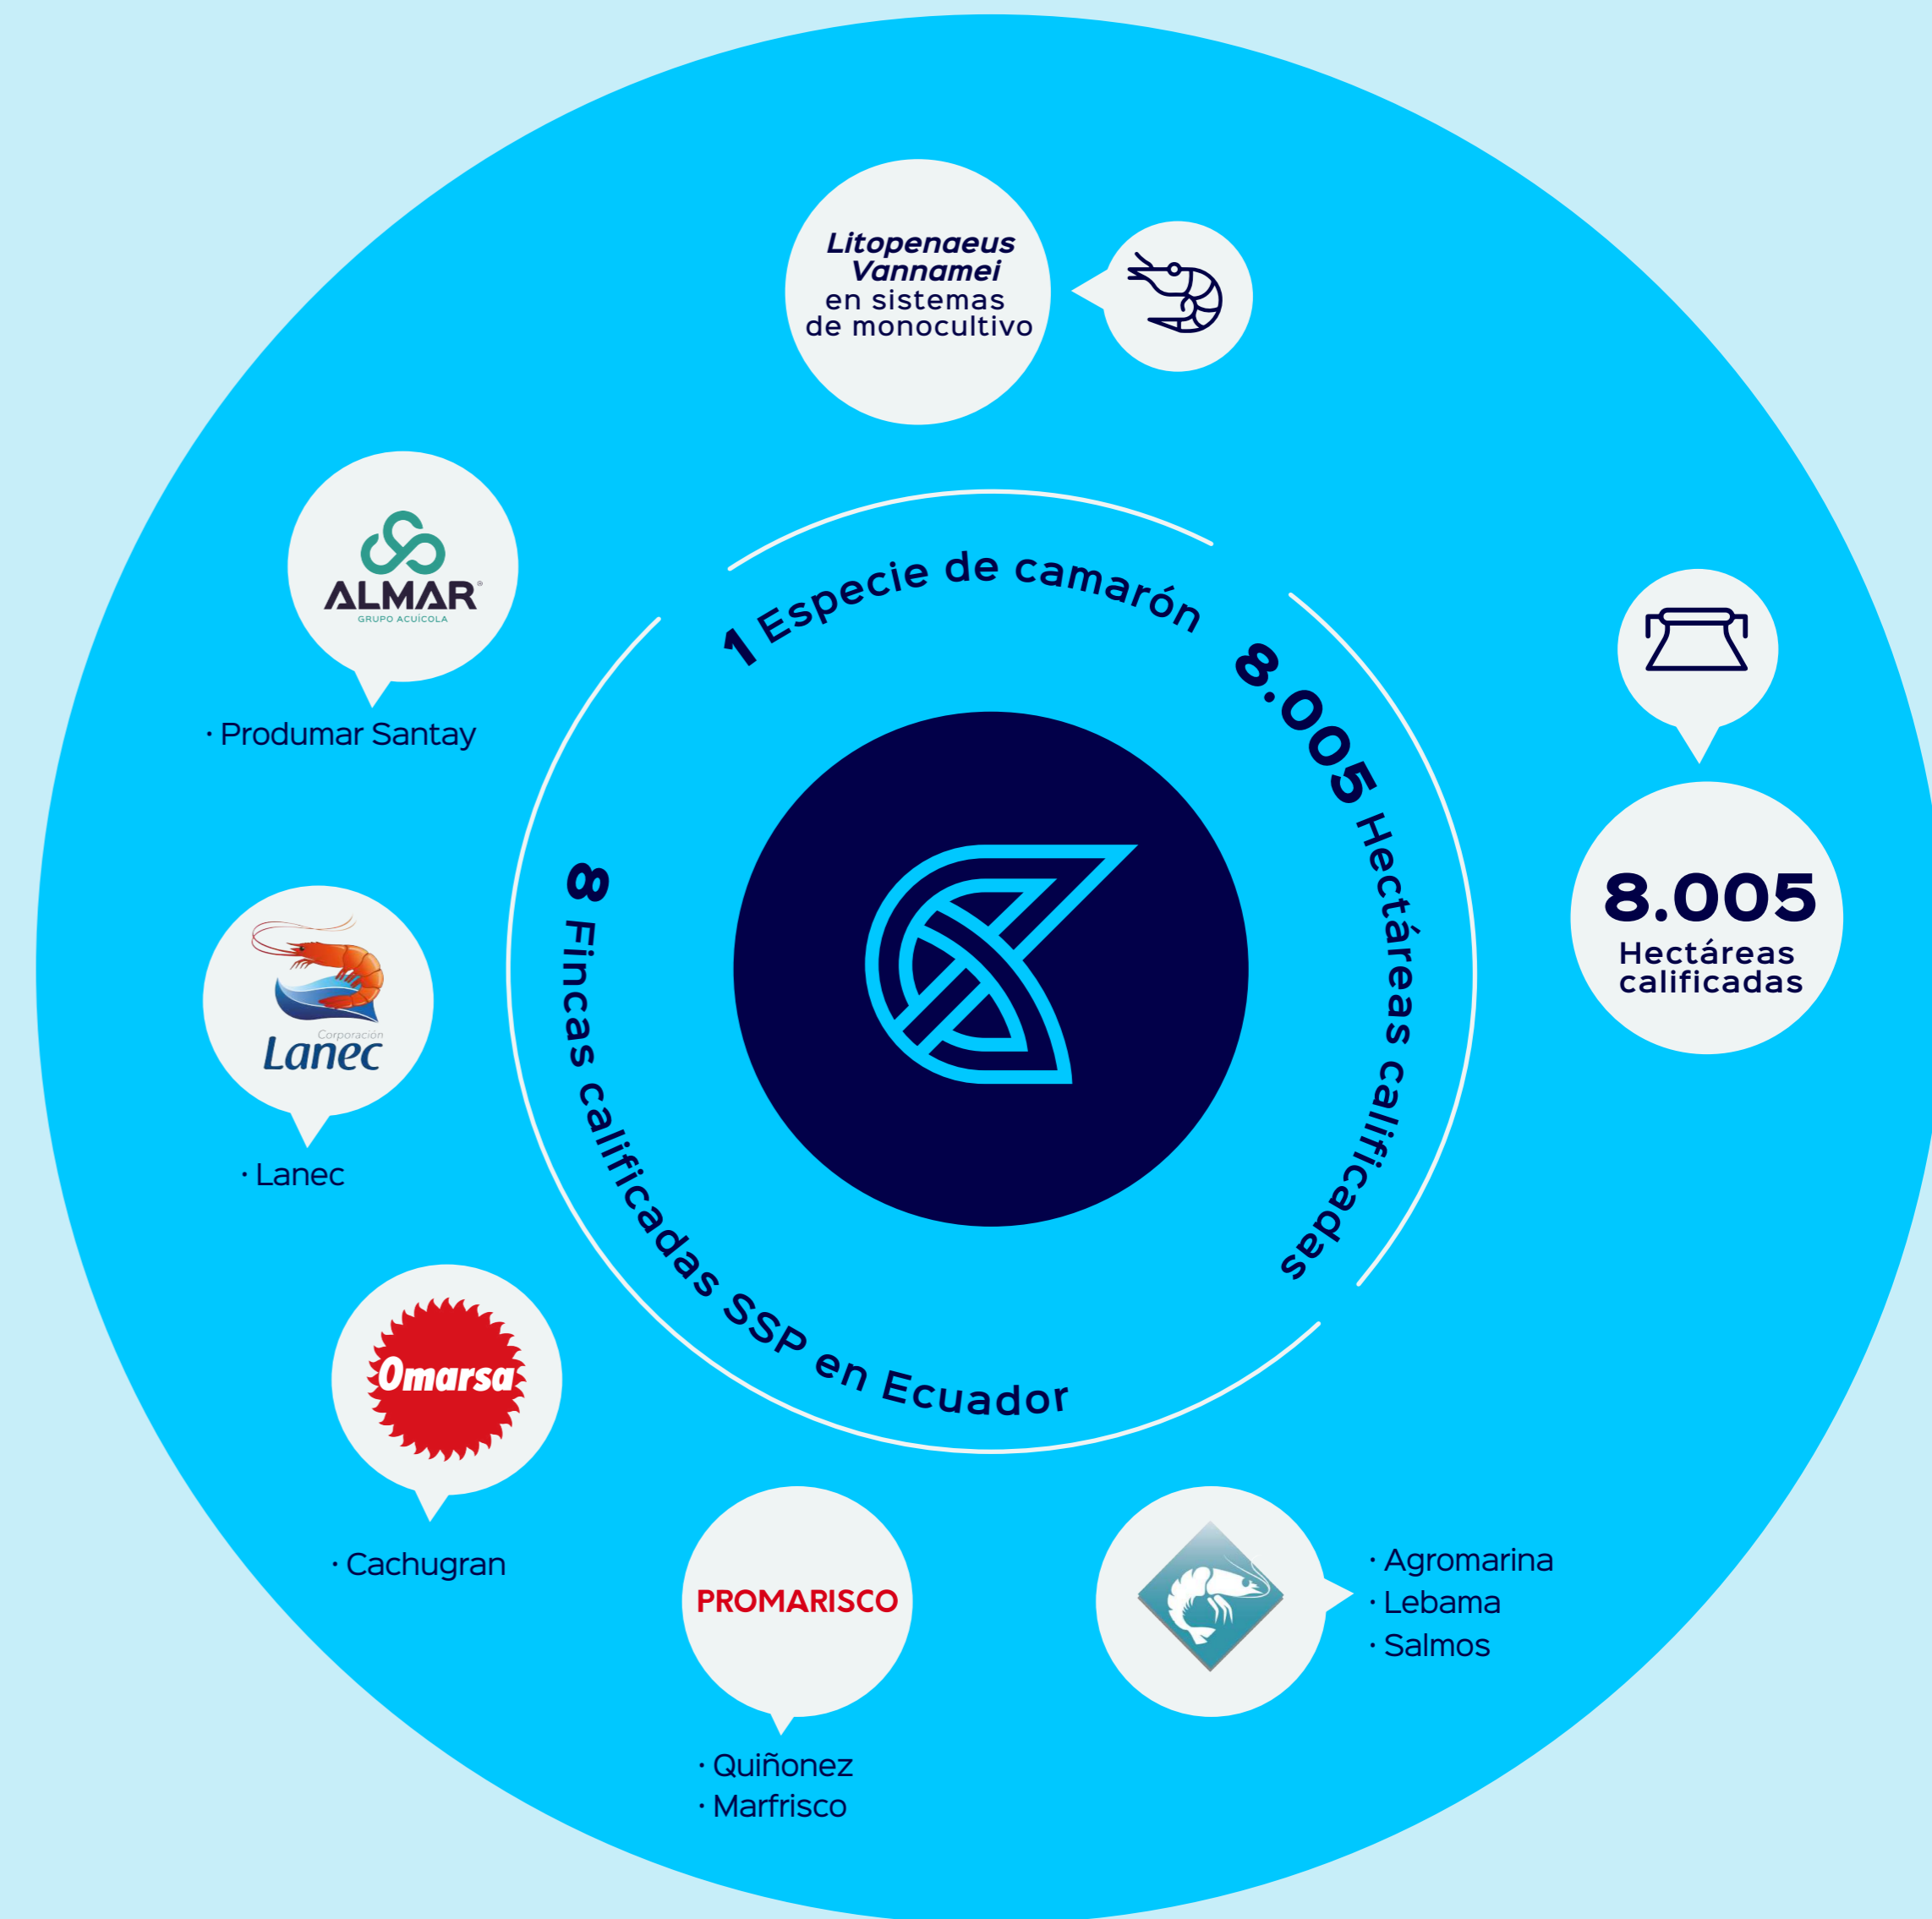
Litopenaeus Vannamei en sistemas de monocultivo

1 Especie de camarón

8.005 Hectáreas calificadas

8 Fincas calificadas SSP en Ecuador

8.005
Hectáreas calificadas

ALMAR®
GRUPO ACUÍCOLA

· Produmar Santay

Corporación
Lanec

· Lanec

Omarsa

· Cachugran

PROMARISCO

· Quiñonez
· Marfrisco

· Agromarina
· Lebama
· Salmos